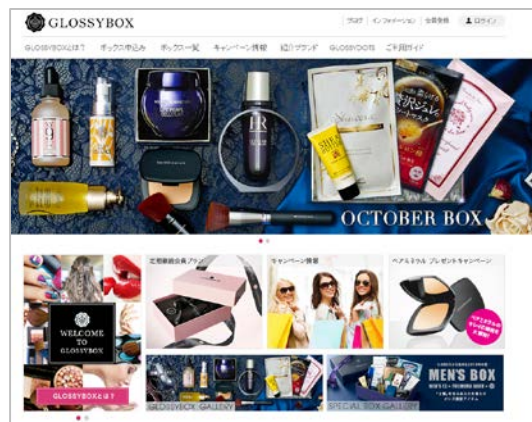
GLOSSYBOX

ブログ | インフォメーション | 会員登録 | ログイン

GLOSSYBOXとは？ | ボックスお申込み | ボックス一覧 | キャンペーン情報 | 取扱ブランド | GLOSSYDOTS | ご利用ガイド

OCTOBER BOX

定期購読会員プラン

キャンペーン情報

ベアミネラル プレゼントキャンペーン

WELCOME TO GLOSSYBOX

GLOSSYBOXとは？

GLOSSYBOX GALLERY

MEN'S BOX

SPECIAL BOX GALLERY